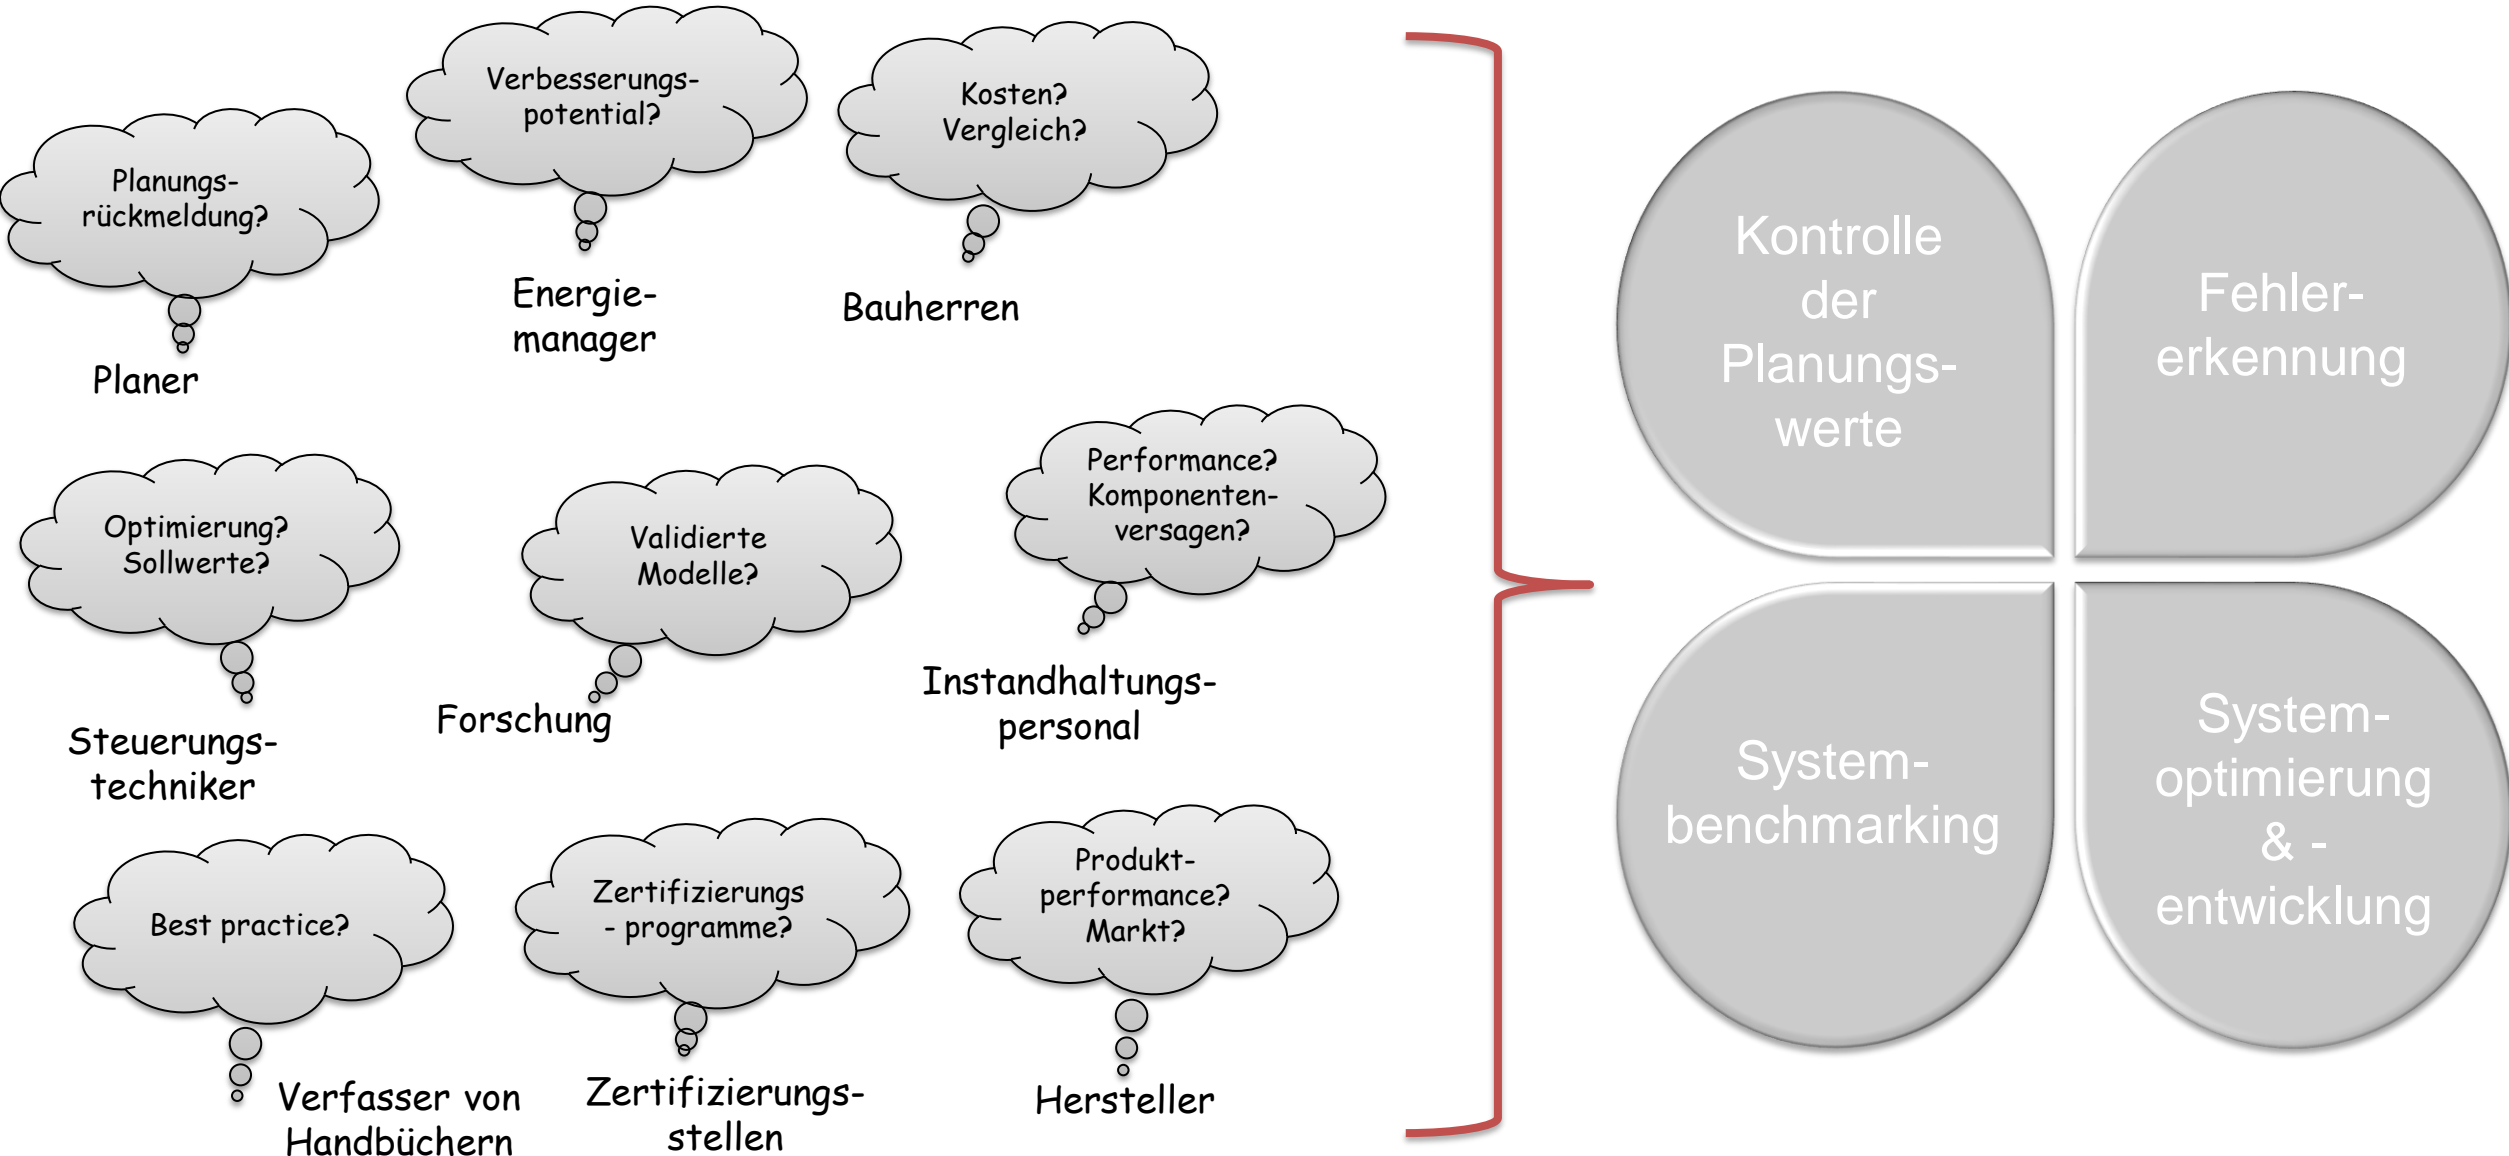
Verbesserungspotential?

Kosten? Vergleich?

Planungsrückmeldung?

Energiemanager

Bauherren

Planer

Optimierung? Sollwerte?

Validierte Modelle?

Performance? Komponentenversagen?

Steuerungstechniker

Forschung

Instandhaltungspersonal

Best practice?

Zertifizierungs - programme?

Produktperformance? Markt?

Verfasser von Handbüchern

Zertifizierungsstellen

Hersteller

Kontrolle der Planungswerte

Fehlererkennung

Systembenchmarking

Systemoptimierung & -entwicklung